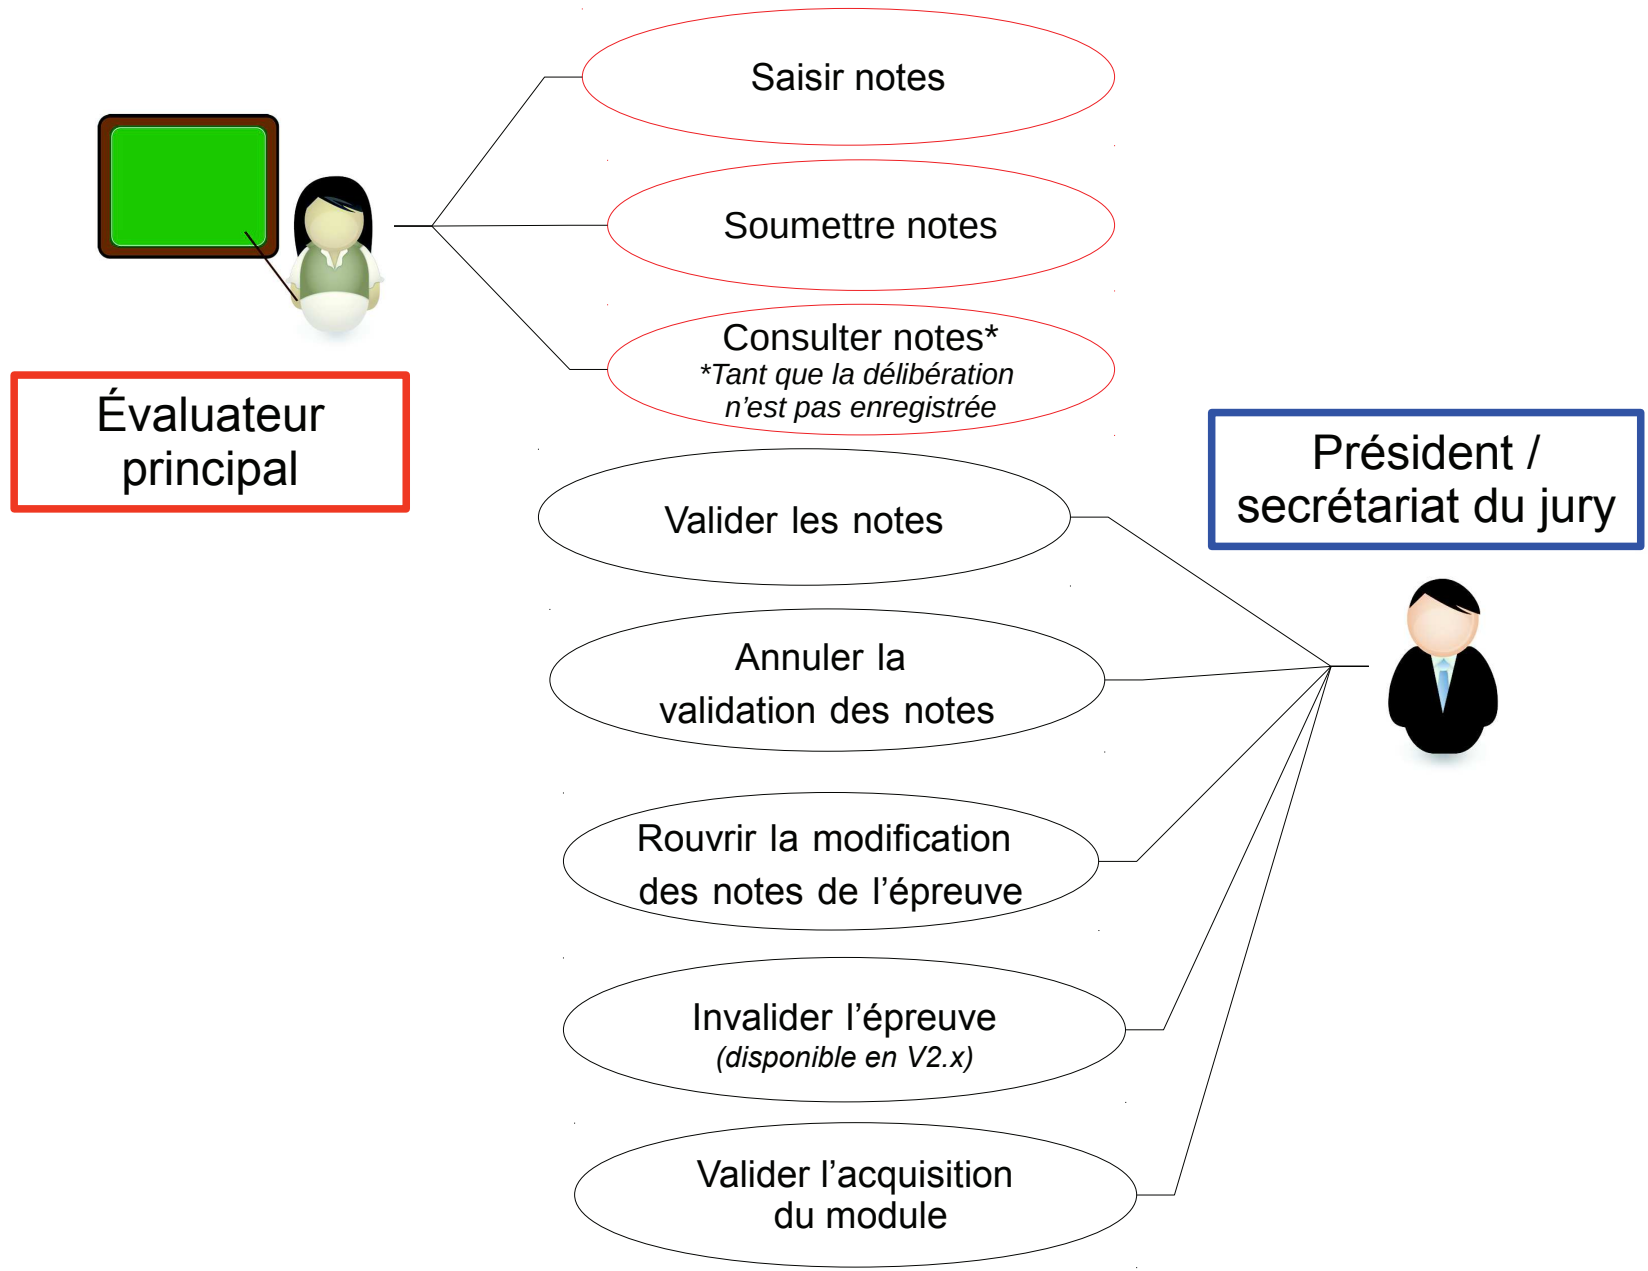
Évaluateur principal

Saisir notes

Soumettre notes

Consulter notes*
*Tant que la délibération n'est pas enregistrée

Président / secrétariat du jury

Valider les notes

Annuler la validation des notes

Rouvrir la modification des notes de l'épreuve

Invalider l'épreuve
(disponible en V2.x)

Valider l'acquisition du module